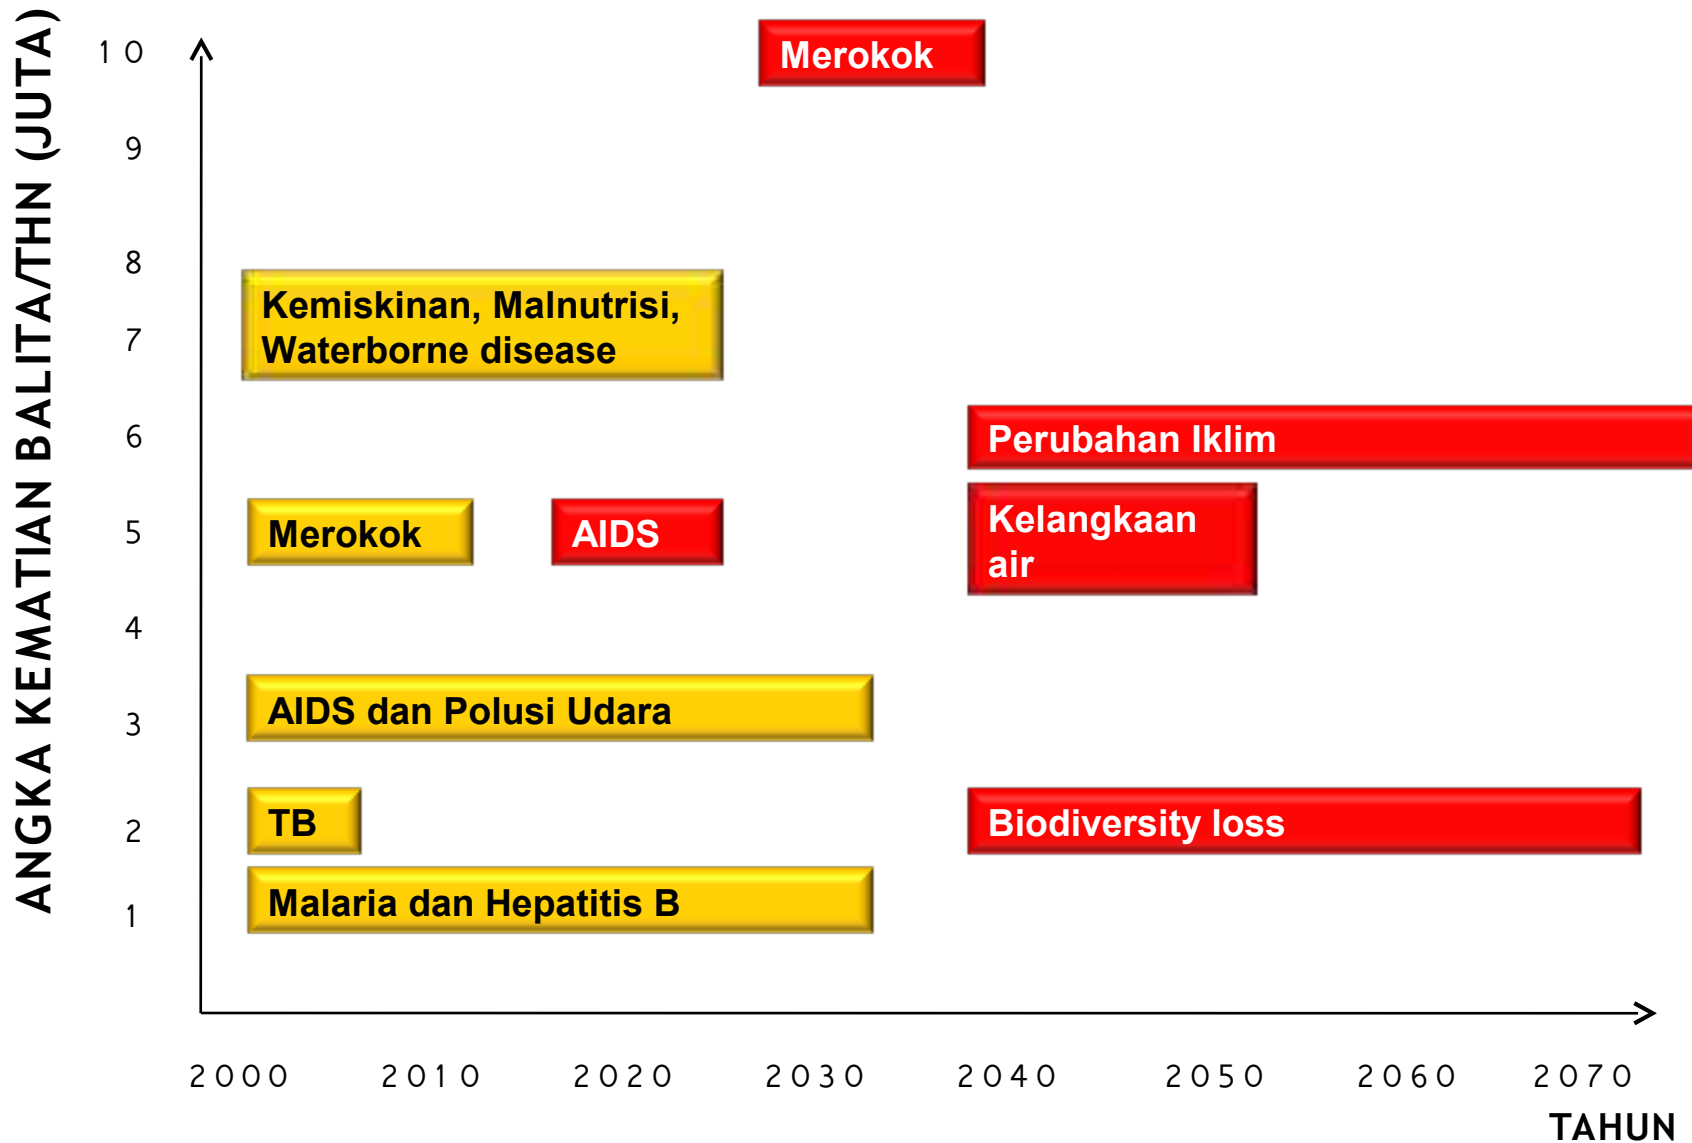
ANGKA KEMATIAN BALITA/THN (JUTA)

10
9
8
7
6
5
4
3
2
1

Merokok

Kemiskinan, Malnutrisi, Waterborne disease

Perubahan Iklim

Merokok

AIDS

Kelangkaan air

AIDS dan Polusi Udara

TB

Biodiversity loss

Malaria dan Hepatitis B

2000 2010 2020 2030 2040 2050 2060 2070

TAHUN